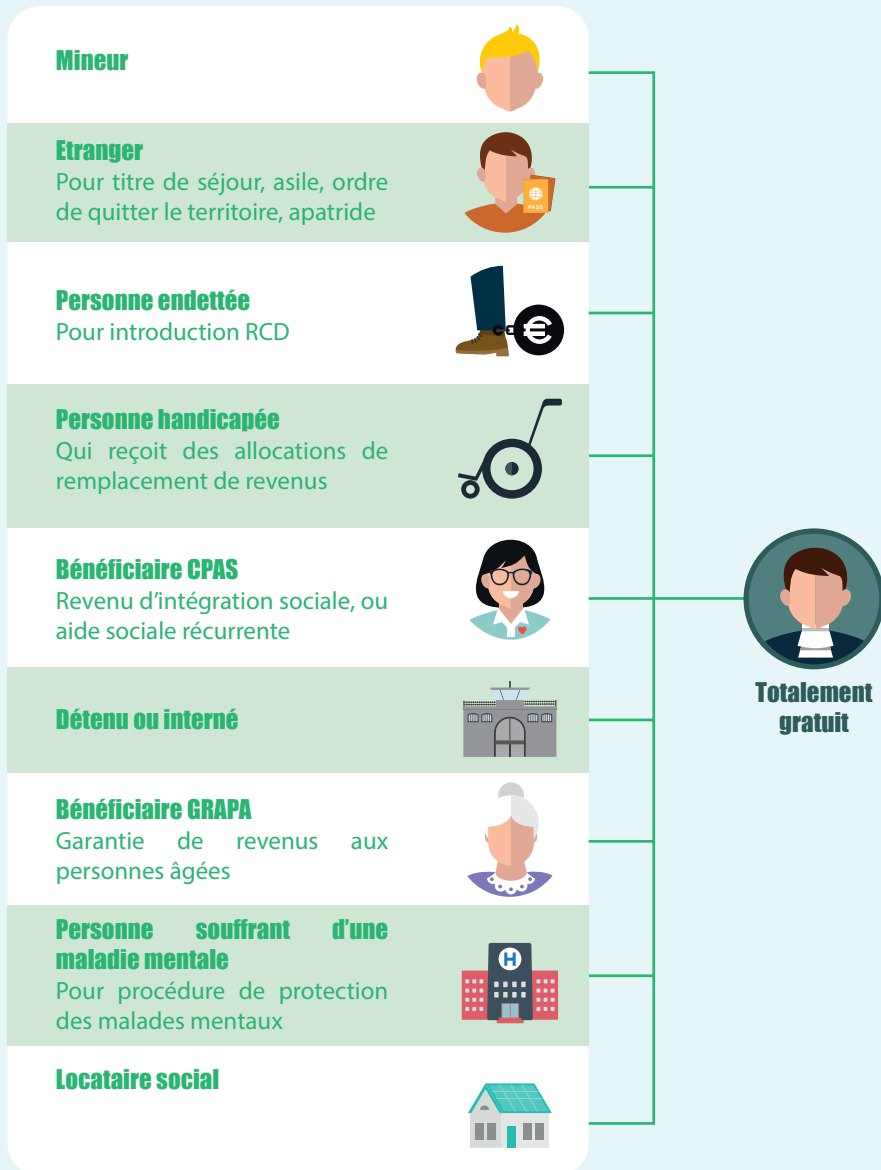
Mineur

Etranger
Pour titre de séjour, asile, ordre de quitter le territoire, apatride

PASS

Personne endettée
Pour introduction RCD

Personne handicapée
Qui reçoit des allocations de remplacement de revenus

Bénéficiaire CPAS
Revenu d'intégration sociale, ou aide sociale récurrente

Détenu ou interné

Bénéficiaire GRAPA
Garantie de revenus aux personnes âgées

Personne souffrant d'une maladie mentale
Pour procédure de protection des malades mentaux

H

Locataire social

Totalement gratuit